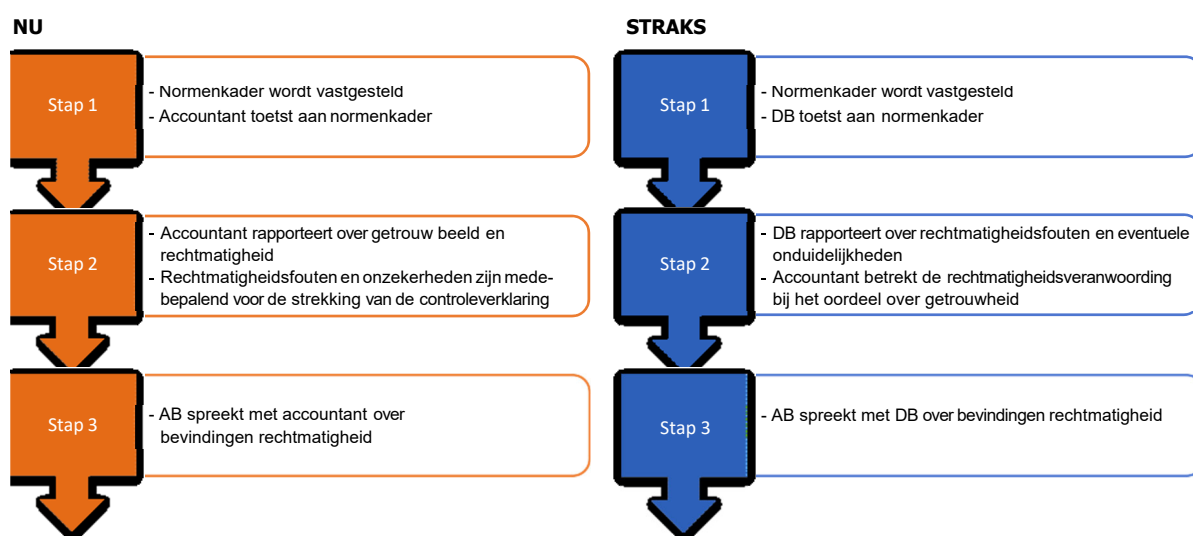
NU

Stap 1

- Normenkader wordt vastgesteld
- Accountant toetst aan normenkader

Stap 2

- Accountant rapporteert over getrouw beeld en rechtmatigheid
- Rechtmatigheidsfouten en onzekerheden zijn medebepalend voor de strekking van de controleverklaring

Stap 3

- AB spreekt met accountant over bevindingen rechtmatigheid

STRAKS

Stap 1

- Normenkader wordt vastgesteld
- DB toetst aan normenkader

Stap 2

- DB rapporteert over rechtmatigheidsfouten en eventuele onduidelijkheden
- Accountant betrekt de rechtmatigheidsverantwoording bij het oordeel over getrouwheid

Stap 3

- AB spreekt met DB over bevindingen rechtmatigheid